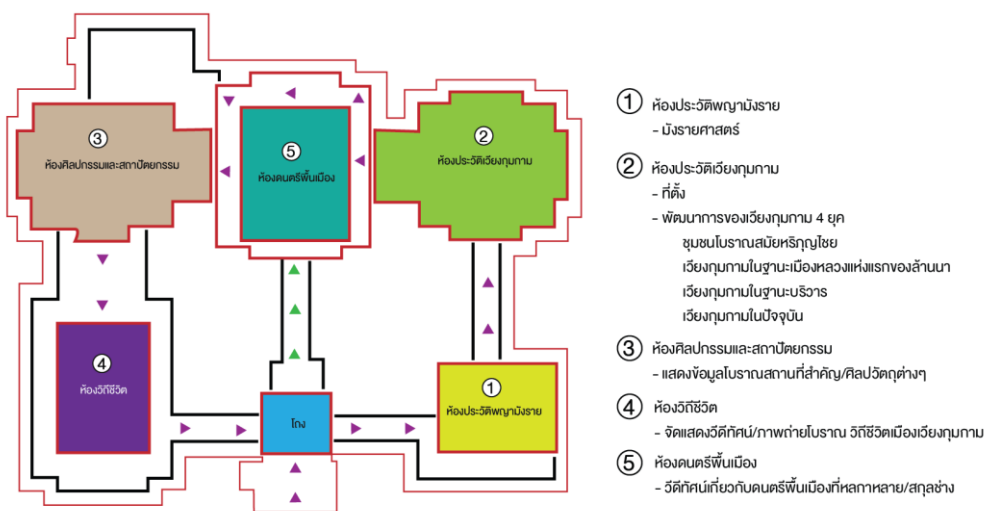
③ ห้องศิลปกรรมและสถาปัตยกรรม

⑤ ห้องดนตรีพื้นเมือง

② ห้องประวัติเวียงกุมกาม

④ ห้องวิถีชีวิต

โถง

① ห้องประวัติพญามังราย

① ห้องประวัติพญามังราย
- มังรายศาสตร์

② ห้องประวัติเวียงกุมกาม
- ที่ตั้ง
- พัฒนาการของเวียงกุมกาม 4 ยุค
ชุมชนโบราณสมัยหริภุญไชย
เวียงกุมกามในฐานะเมืองหลวงแห่งแรกของล้านนา
เวียงกุมกามในฐานะบริวาร
เวียงกุมกามในปัจจุบัน

③ ห้องศิลปกรรมและสถาปัตยกรรม
- แสดงข้อมูลโบราณสถานที่สำคัญ/ศิลปวัตถุต่างๆ

④ ห้องวิถีชีวิต
- จัดแสดงวีดีทัศน์/ภาพถ่ายโบราณ วิถีชีวิตเมืองเวียงกุมกาม

⑤ ห้องดนตรีพื้นเมือง
- วีดีทัศน์เกี่ยวกับดนตรีพื้นเมืองที่หลากหลาย/สกุลช่าง